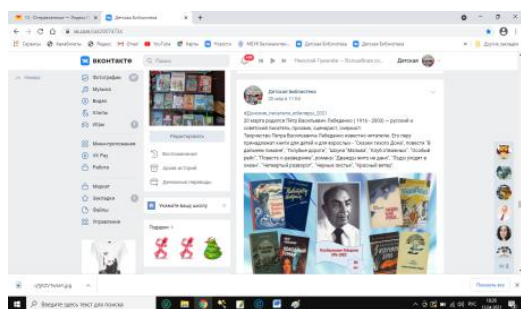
Детская библиотека

ВКОНТАКТЕ

Фотографии
Музыка
Видео
Клипы
Игры
Мини-приложения
VK Pay
Работа
Маркет
Закладки
Файлы
Управление

Редактировать
Воспоминания
Архив историй
Денежные переводы

Укажите вашу школу

Подарки

Детская библиотека
20 марта в 11:04

#Детская_писатели_юбиляры_2021
20 марта родился Пётр Васильевич Лебеденко ( 1916 - 2000) – русский и советский писатель, прозаик, сценарист, журналист.
Творчество Петра Васильевича Лебеденко известно читателю. Его перу принадлежат книги для детей и для взрослых - "Сказки тихого Дона", повести "В дальнем плавании", "Голубые дороги", "Шхуна "Мальва", "Клуб отважных", "Особый рейс", "Повесть о разведчике", романы "Дважды жить не дано", "Льды уходят в океан", "Четвертый разворот", "Черные листья", "Красный ветер".

Введите здесь текст для поиска